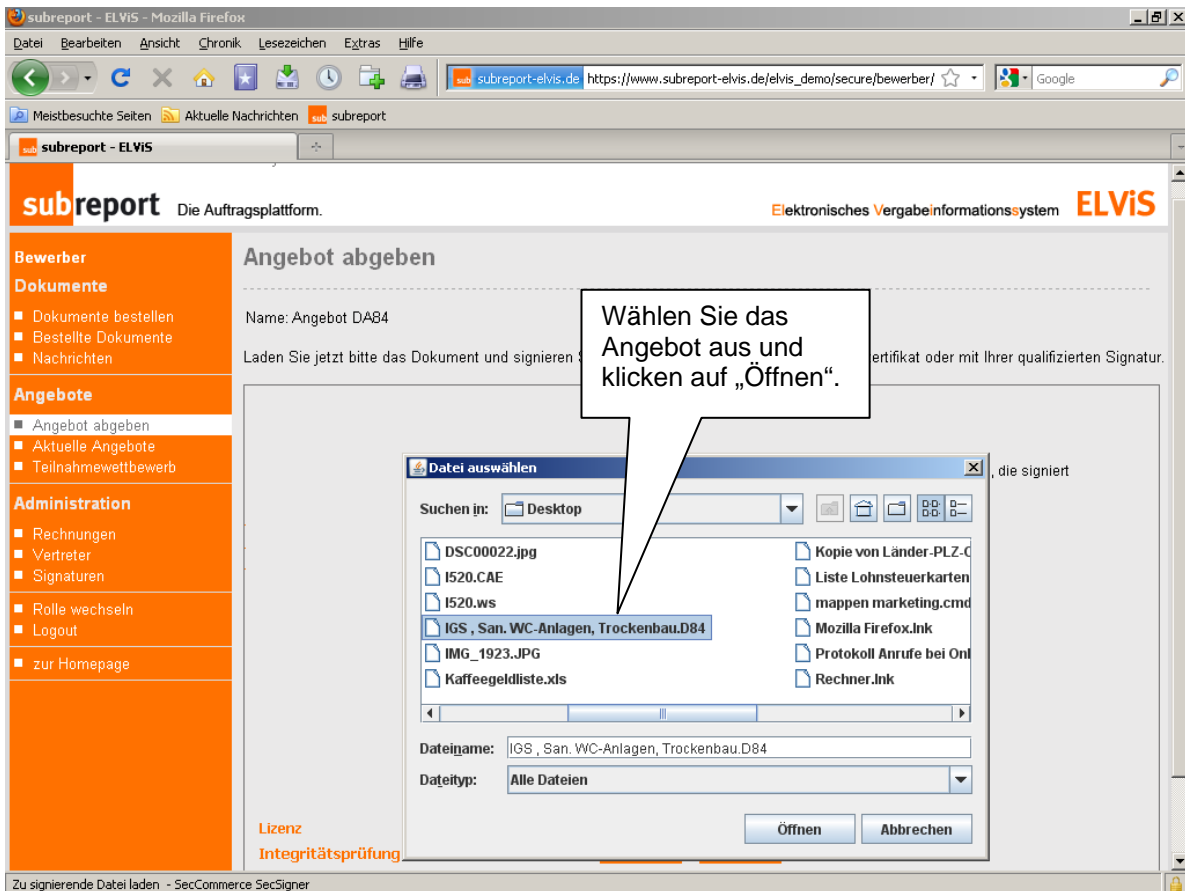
subreport - ELViS - Mozilla Firefox

Datei Bearbeiten Ansicht Chronik Lesezeichen Extras Hilfe

subreport-elvis.de https://www.subreport-elvis.de/elvis_demo/secure/bewerber/

Google

Meistbesuchte Seiten Aktuelle Nachrichten subreport

subreport - ELViS

subreport Die Auftragsplattform.

Elektronisches Vergabeinformationssystem ELViS

Bewerber
Dokumente
Dokumente bestellen
Bestellte Dokumente
Nachrichten

Angebote
Angebot abgeben
Aktuelle Angebote
Teilnahmewettbewerb

Administration
Rechnungen
Vertreter
Signaturen

Rolle wechseln
Logout

zur Homepage

Angebot abgeben

Name: Angebot DA84

Laden Sie jetzt bitte das Dokument und signieren S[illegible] ertifikat oder mit Ihrer qualifizierten Signatur.

Wählen Sie das Angebot aus und klicken auf „Öffnen".

Datei auswählen

, die signiert

Suchen in: Desktop

DSC00022.jpg
I520.CAE
I520.ws
IGS , San. WC-Anlagen, Trockenbau.D84
IMG_1923.JPG
Kaffeegeldliste.xls
Kopie von Länder-PLZ-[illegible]
Liste Lohnsteuerkarten
mappen marketing.cmd
Mozilla Firefox.lnk
Protokoll Anrufe bei Onl
Rechner.lnk

Dateiname: IGS , San. WC-Anlagen, Trockenbau.D84

Dateityp: Alle Dateien

Öffnen Abbrechen

Lizenz
Integritätsprüfung

Zu signierende Datei laden - SecCommerce SecSigner